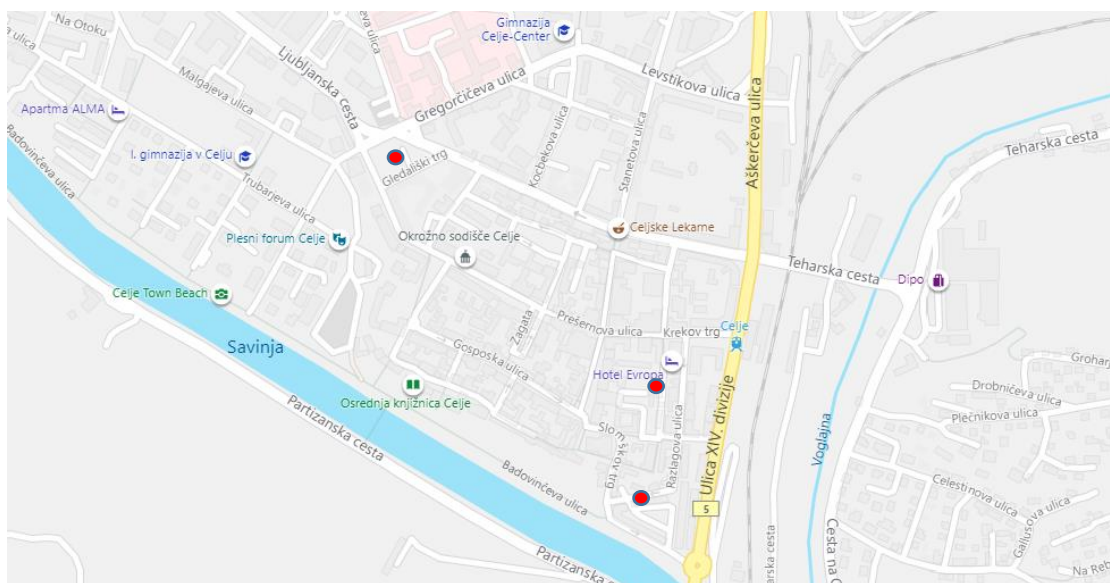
Na Otoku
ulica
eva ulica
Gimnazija Celje-Center
Maljgajeva ulica
Ljubljanska cesta
Gregorčičeva ulica
Levstikova ulica
Aškerčeva ulica
Apartma ALMA
Badovinčeva ulica
I. gimnazija v Celju
Gledališki trg
Kocbekova ulica
Stanetova ulica
Teharska cesta
Trubarjeva ulica
Celjske Lekarne
Plesni forum Celje
Okrožno sodišče Celje
Teharska cesta
Dipo
Celje Town Beach
Zagata
Prešernova ulica
Krekov trg
Celje
Savinja
Gosposka ulica
Hotel Evropa
Grohar
Drobničeva ulica
Osrednja knjižnica Celje
Plečnikova ulica
Partizanska cesta
Slomškov trg
Razlagova ulica
Ulica XIV. divizije
Voglajna
Badovinčeva ulica
Celestinova ulica
Galušova ulica
5
Partizanska c
cesta
Cesta na C
Na Reb